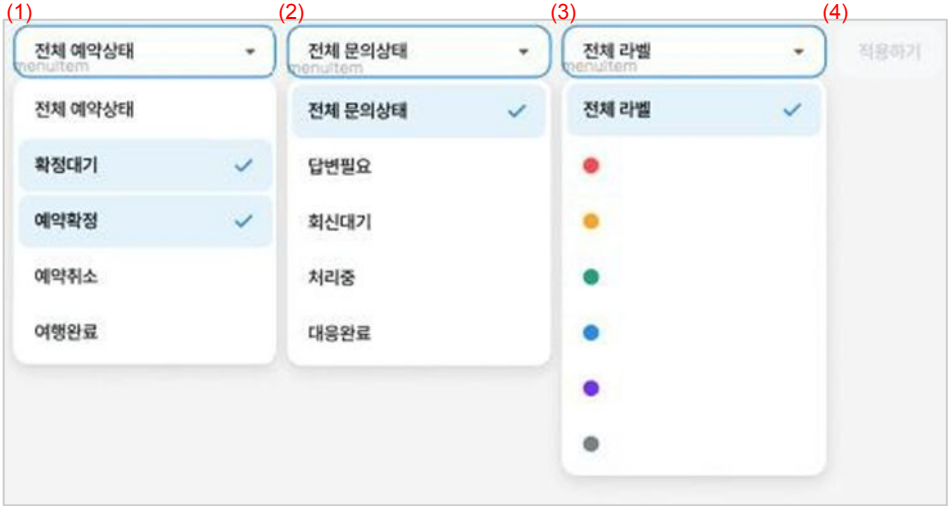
(1)
전체 예약상태
menuItem

전체 예약상태
확정대기 ✓
예약확정 ✓
예약취소
여행완료

(2)
전체 문의상태
menuItem

전체 문의상태 ✓
답변필요
회신대기
처리중
대응완료

(3)
전체 라벨
menuItem

전체 라벨 ✓

(4)
적용하기